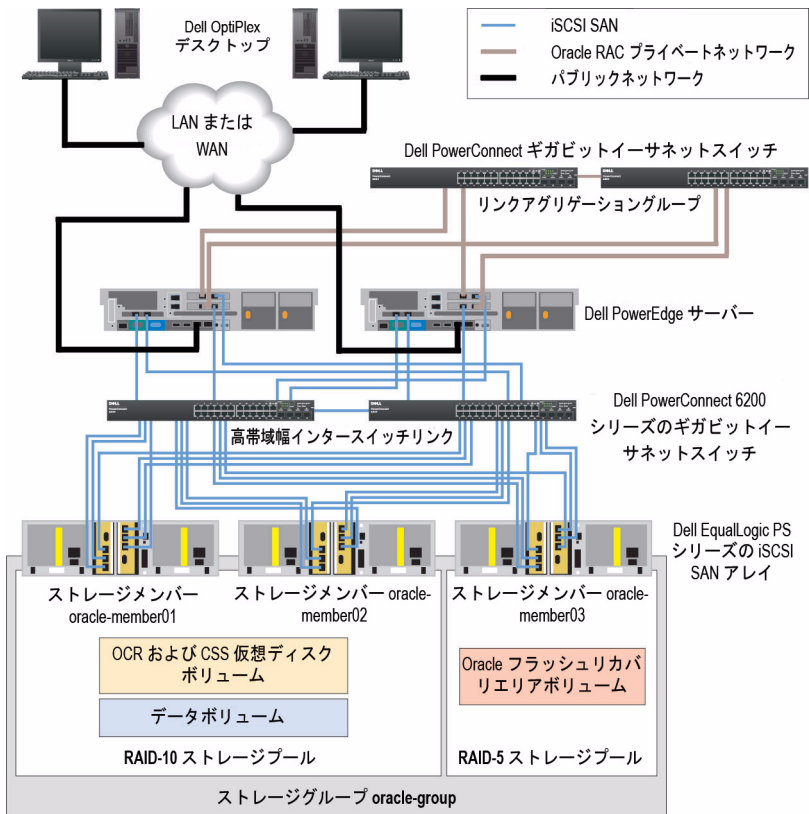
Dell OptiPlex
デスクトップ

iSCSI SAN
Oracle RAC プライベートネットワーク
パブリックネットワーク

LAN または
WAN

Dell PowerConnect ギガビットイーサネットスイッチ

リンクアグリゲーショングループ

Dell PowerEdge サーバー

Dell PowerConnect 6200
シリーズのギガビットイー
サネットスイッチ

高帯域幅インタースイッチリンク

Dell EqualLogic PS
シリーズの iSCSI
SAN アレイ

ストレージメンバー
oracle-member01

ストレージメンバー oracle-
member02

ストレージメンバー oracle-
member03

OCR および CSS 仮想ディスク
ボリューム

データボリューム

Oracle フラッシュリカバ
リエリアボリューム

RAID-10 ストレージプール

RAID-5 ストレージプール

ストレージグループ oracle-group